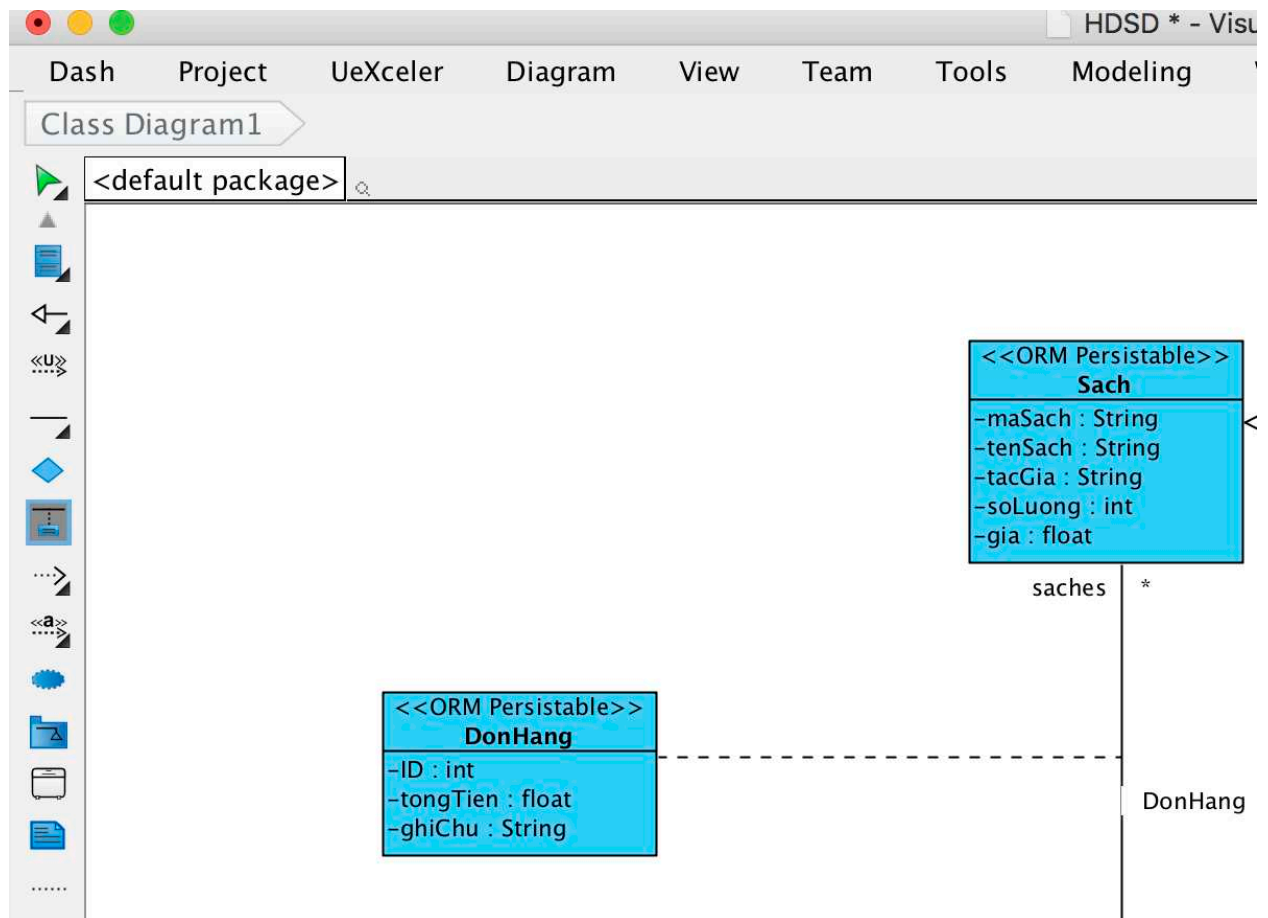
HDSD * - Visu

Dash Project UeXceler Diagram View Team Tools Modeling

Class Diagram1

<default package>

<<ORM Persistable>>
Sach
-maSach : String
-tenSach : String
-tacGia : String
-soLuong : int
-gia : float

saches *

<<ORM Persistable>>
DonHang
-ID : int
-tongTien : float
-ghiChu : String

DonHang